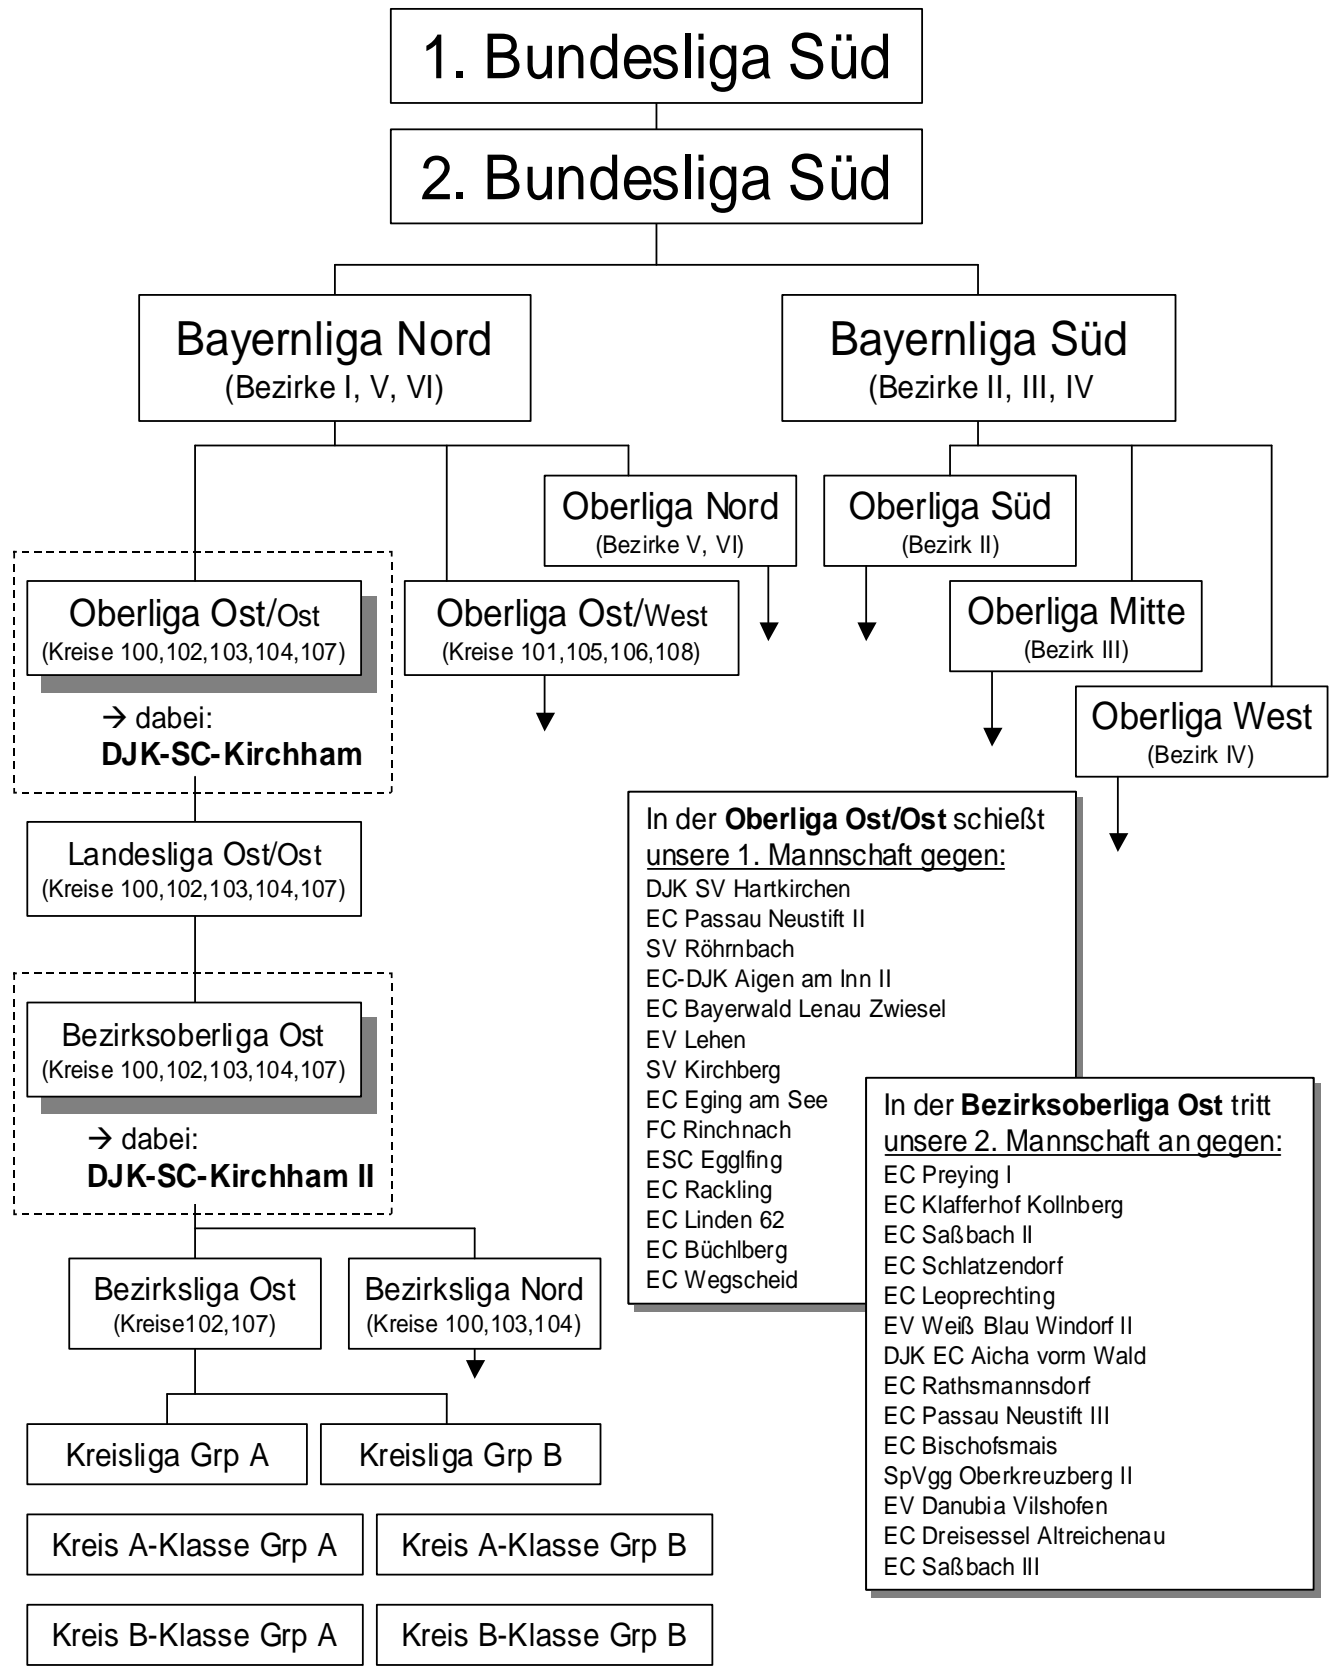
1. Bundesliga Süd

2. Bundesliga Süd

Bayernliga Nord
(Bezirke I, V, VI)

Bayernliga Süd
(Bezirke II, III, IV

Oberliga Nord
(Bezirke V, VI)

Oberliga Süd
(Bezirk II)

Oberliga Ost/Ost
(Kreise 100,102,103,104,107)

→ dabei:
DJK-SC-Kirchham

Oberliga Ost/West
(Kreise 101,105,106,108)

Oberliga Mitte
(Bezirk III)

Oberliga West
(Bezirk IV)

Landesliga Ost/Ost
(Kreise 100,102,103,104,107)

In der Oberliga Ost/Ost schießt unsere 1. Mannschaft gegen:
DJK SV Hartkirchen
EC Passau Neustift II
SV Röhrnbach
EC-DJK Aigen am Inn II
EC Bayerwald Lenau Zwiesel
EV Lehen
SV Kirchberg
EC Eging am See
FC Rinchnach
ESC Egglfing
EC Rackling
EC Linden 62
EC Büchlberg
EC Wegscheid

Bezirksoberliga Ost
(Kreise 100,102,103,104,107)

→ dabei:
DJK-SC-Kirchham II

In der Bezirksoberliga Ost tritt unsere 2. Mannschaft an gegen:
EC Preying I
EC Klafferhof Kollnberg
EC Saßbach II
EC Schlatzendorf
EC Leoprechting
EV Weiß Blau Windorf II
DJK EC Aicha vorm Wald
EC Rathsmannsdorf
EC Passau Neustift III
EC Bischofsmais
SpVgg Oberkreuzberg II
EV Danubia Vilshofen
EC Dreisessel Altreichenau
EC Saßbach III

Bezirksliga Ost
(Kreise102,107)

Bezirksliga Nord
(Kreise 100,103,104)

Kreisliga Grp A

Kreisliga Grp B

Kreis A-Klasse Grp A

Kreis A-Klasse Grp B

Kreis B-Klasse Grp A

Kreis B-Klasse Grp B